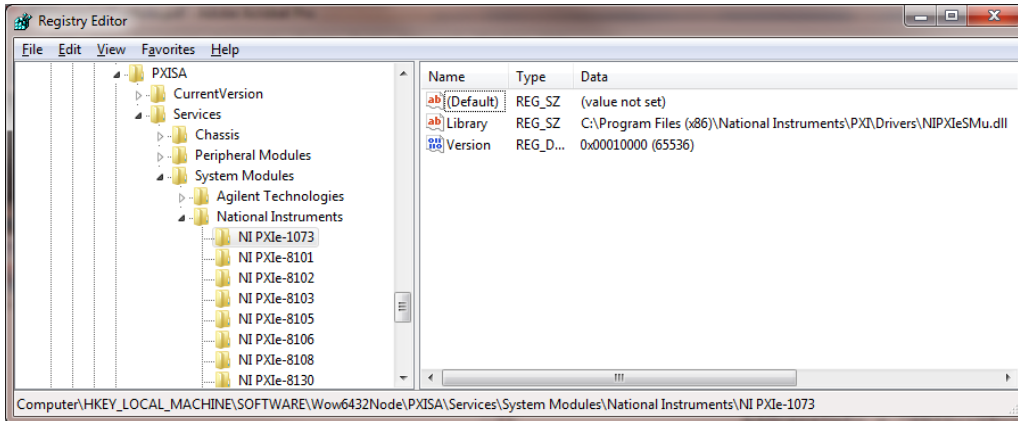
Registry Editor

File Edit View Favorites Help

PXISA
CurrentVersion
Services
Chassis
Peripheral Modules
System Modules
Agilent Technologies
National Instruments
NI PXIe-1073
NI PXIe-8101
NI PXIe-8102
NI PXIe-8103
NI PXIe-8105
NI PXIe-8106
NI PXIe-8108
NI PXIe-8130

| Name | Type | Data |
|---|---|---|
| (Default) | REG_SZ | (value not set) |
| Library | REG_SZ | C:\Program Files (x86)\National Instruments\PXI\Drivers\NIPXIeSMu.dll |
| Version | REG_D... | 0x00010000 (65536) |

Computer\HKEY_LOCAL_MACHINE\SOFTWARE\Wow6432Node\PXISA\Services\System Modules\National Instruments\NI PXIe-1073